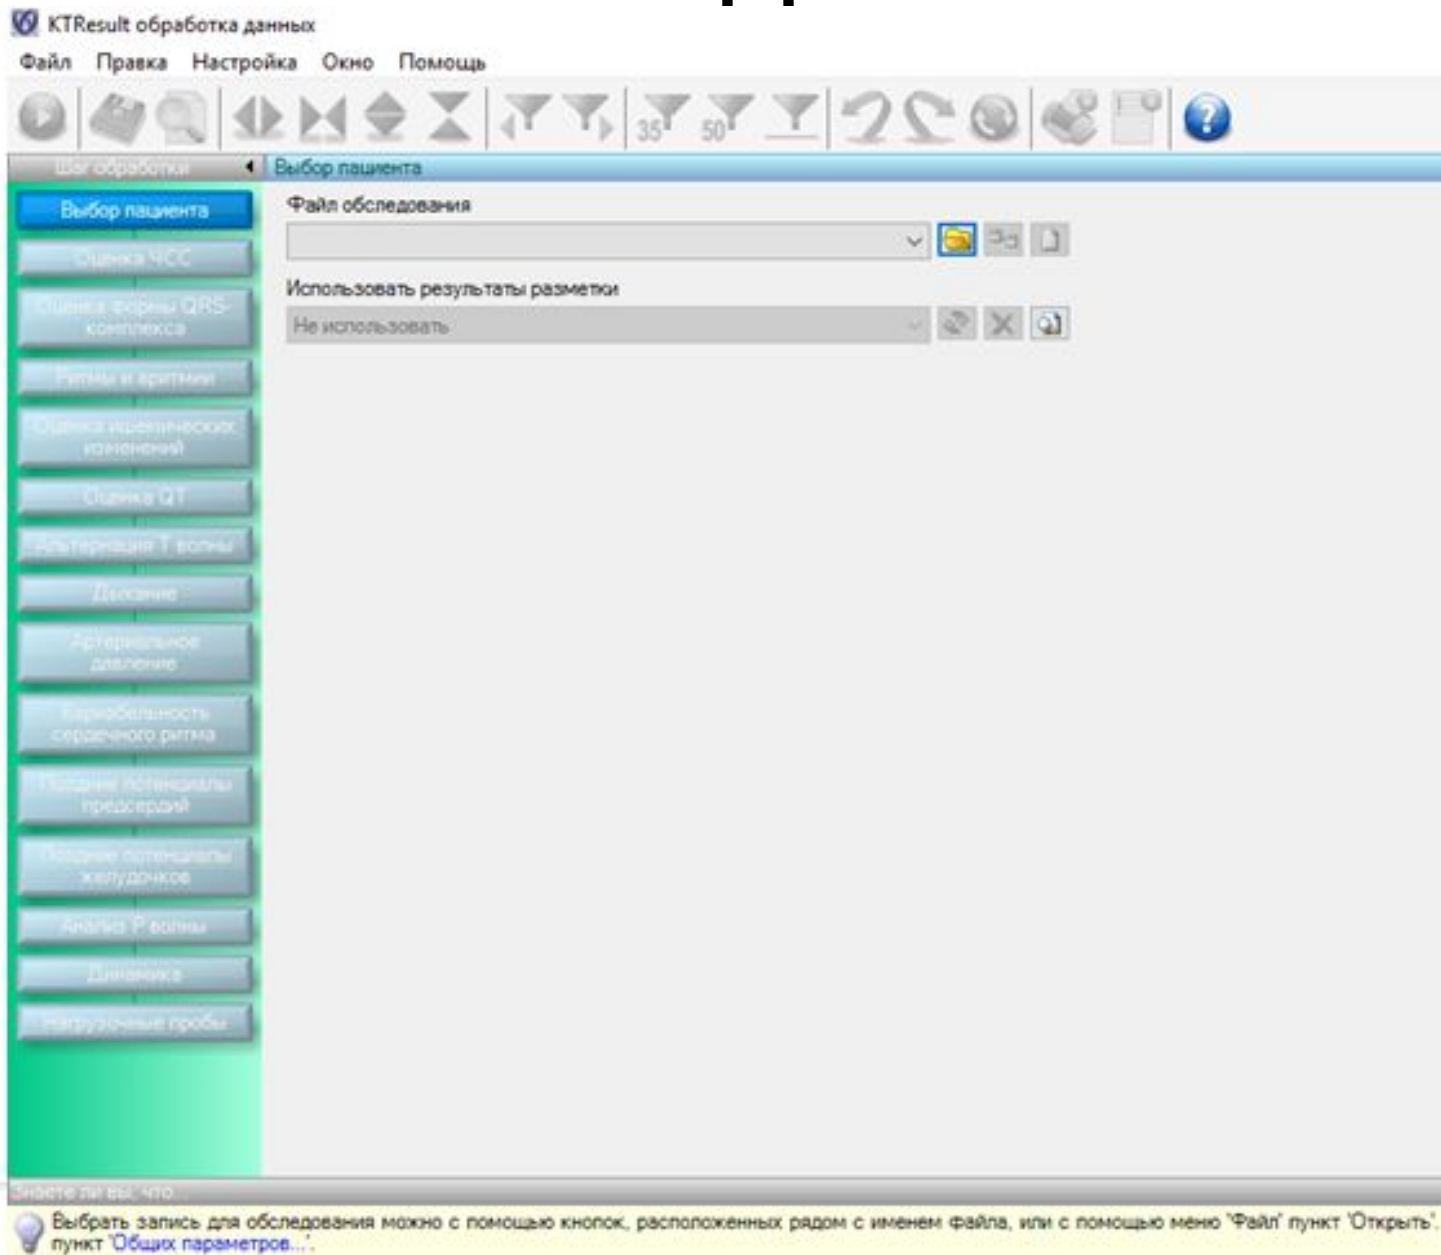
KTResult обработка данных

Файл Правка Настройка Окно Помощь

35 50

Шаг обработки

Выбор пациента

Выбор пациента
Оценка ЧСС
Оценка формы QRS-комплекса
Ритмы и аритмии
Оценка ишемических изменений
Оценка QT
Альтернация T волны
Давление
Артериальное давление
Вариабельность сердечного ритма
Поздние потенциалы предсердий
Поздние потенциалы желудочков
Анализ P волны
Динамика
Нагрузочные пробы

Файл обследования

Использовать результаты разметки

Не использовать

Знаете ли вы, что...

Выбрать запись для обследования можно с помощью кнопок, расположенных рядом с именем файла, или с помощью меню 'Файл' пункт 'Открыть'. пункт 'Общих параметров...'.